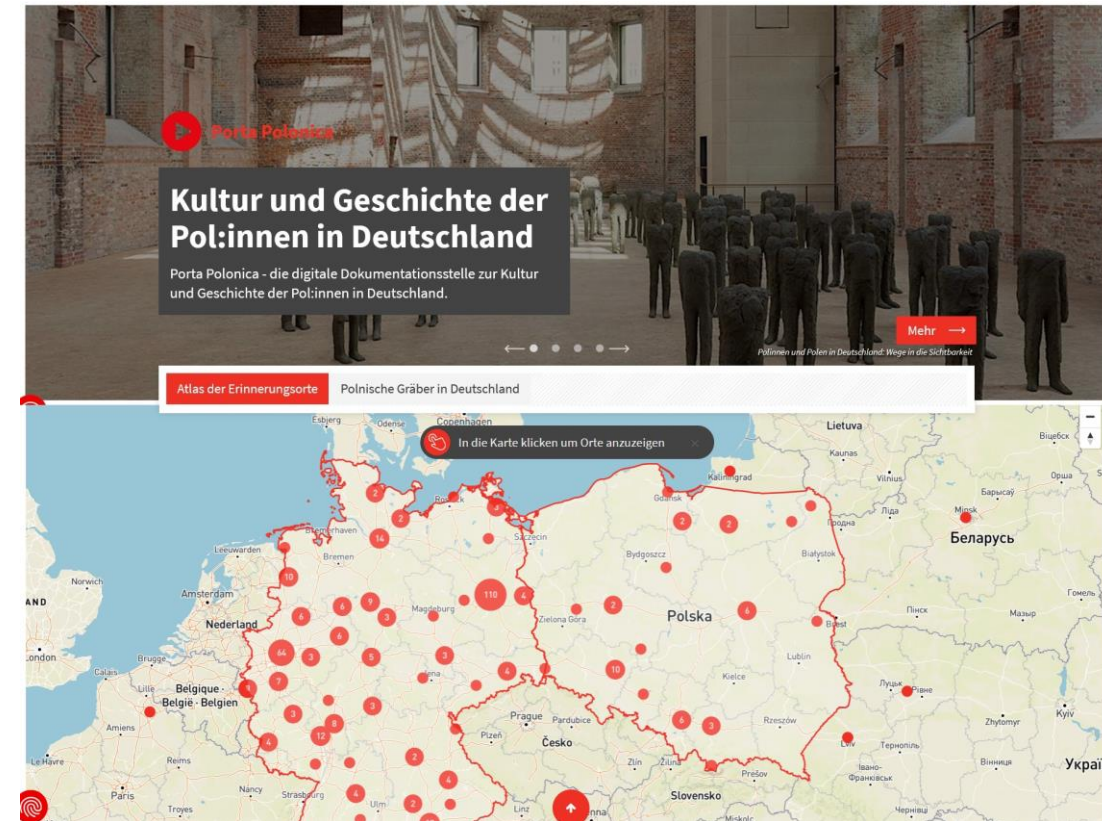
Porta Polonica

Kultur und Geschichte der Pol:innen in Deutschland

Porta Polonica - die digitale Dokumentationsstelle zur Kultur und Geschichte der Pol:innen in Deutschland.

Mehr ⟶

Polinnen und Polen in Deutschland: Wege in die Sichtbarkeit

Atlas der Erinnerungsorte | Polnische Gräber in Deutschland

In die Karte klicken um Orte anzuzeigen ×

Esbjerg, Odense, Copenhagen, Lietuva, Kaunas, Vilnius, Віцебск, Орша, Барысаў, Мінск, Беларусь, Гродна, Ліда, Kaliningrad, Gdańsk, Rostock, Bremerhaven, Szczecin, Bremen, Bydgoszcz, Białystok, Leeuwarden, Norwich, Amsterdam, Nederland, Magdeburg, Zielona Góra, Polska, Brest, Пінск, Мазыр, Гомель, London, Brugge, Calais, Lille, Belgique · België · Belgien, Amiens, Jena, Lublin, Kielce, Луцьк, Рівне, Prague, Pardubice, Plzeň, Česko, Rzeszów, Zhytomyr, Kyiv, Le Havre, Reims, Zlín, Žilina, Prešov, Lviv, Тернопіль, Івано-Франківськ, Вінниця, Украї, Paris, Nancy, Strasbourg, Ulm, Linz, Slovensko, Troyes, Miskolc, Чернівці

2, 2, 14, 10, 6, 9, 110, 4, 2, 2, 6, 6, 3, 6, 64, 3, 5, 3, 4, 10, 7, 3, 8, 12, 4, 2, 6, 3, 4, 2